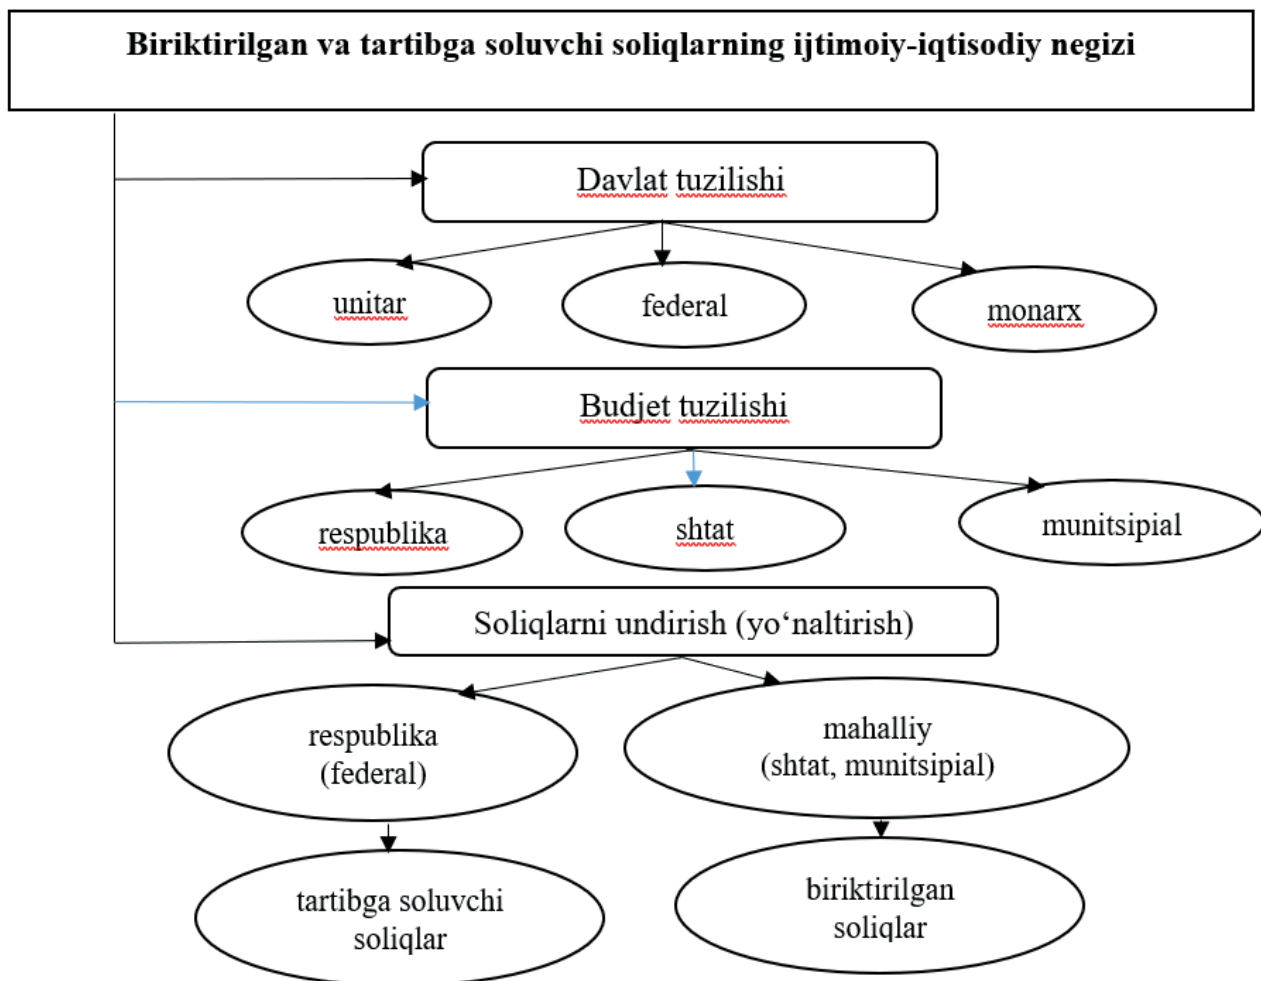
Biriktirilgan va tartibga soluvchi soliqlarning ijtimoiy-iqtisodiy negizi

Davlat tuzilishi

unitar

federal

monarx

Budjet tuzilishi

respublika

shtat

munitsipial

Soliqlarni undirish (yo‘naltirish)

respublika (federal)

mahalliy (shtat, munitsipial)

tartibga soluvchi soliqlar

biriktirilgan soliqlar